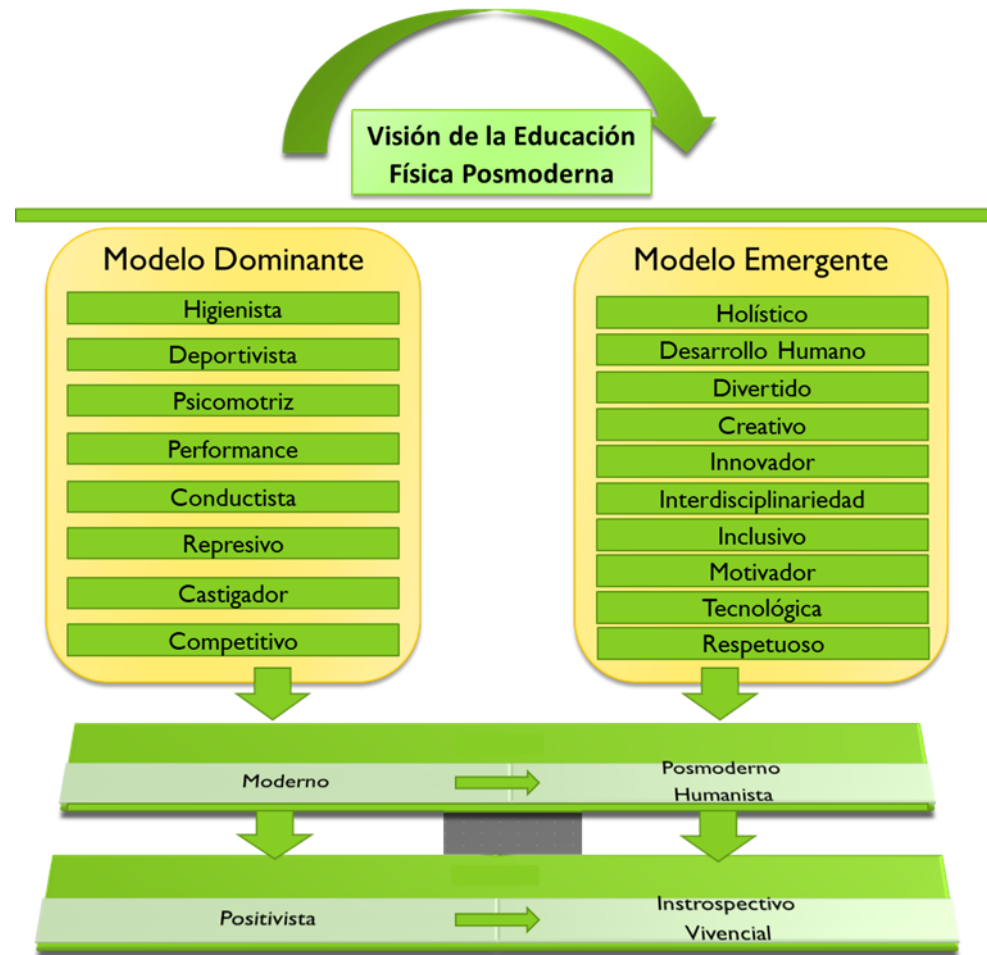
Visión de la Educación Física Posmoderna

Modelo Dominante

Higienista

Deportivista

Psicomotriz

Performance

Conductista

Represivo

Castigador

Competitivo

Modelo Emergente

Holístico

Desarrollo Humano

Divertido

Creativo

Innovador

Interdisciplinariedad

Inclusivo

Motivador

Tecnológica

Respetuoso

Moderno

Posmoderno Humanista

Positivista

Instrospectivo Vivencial